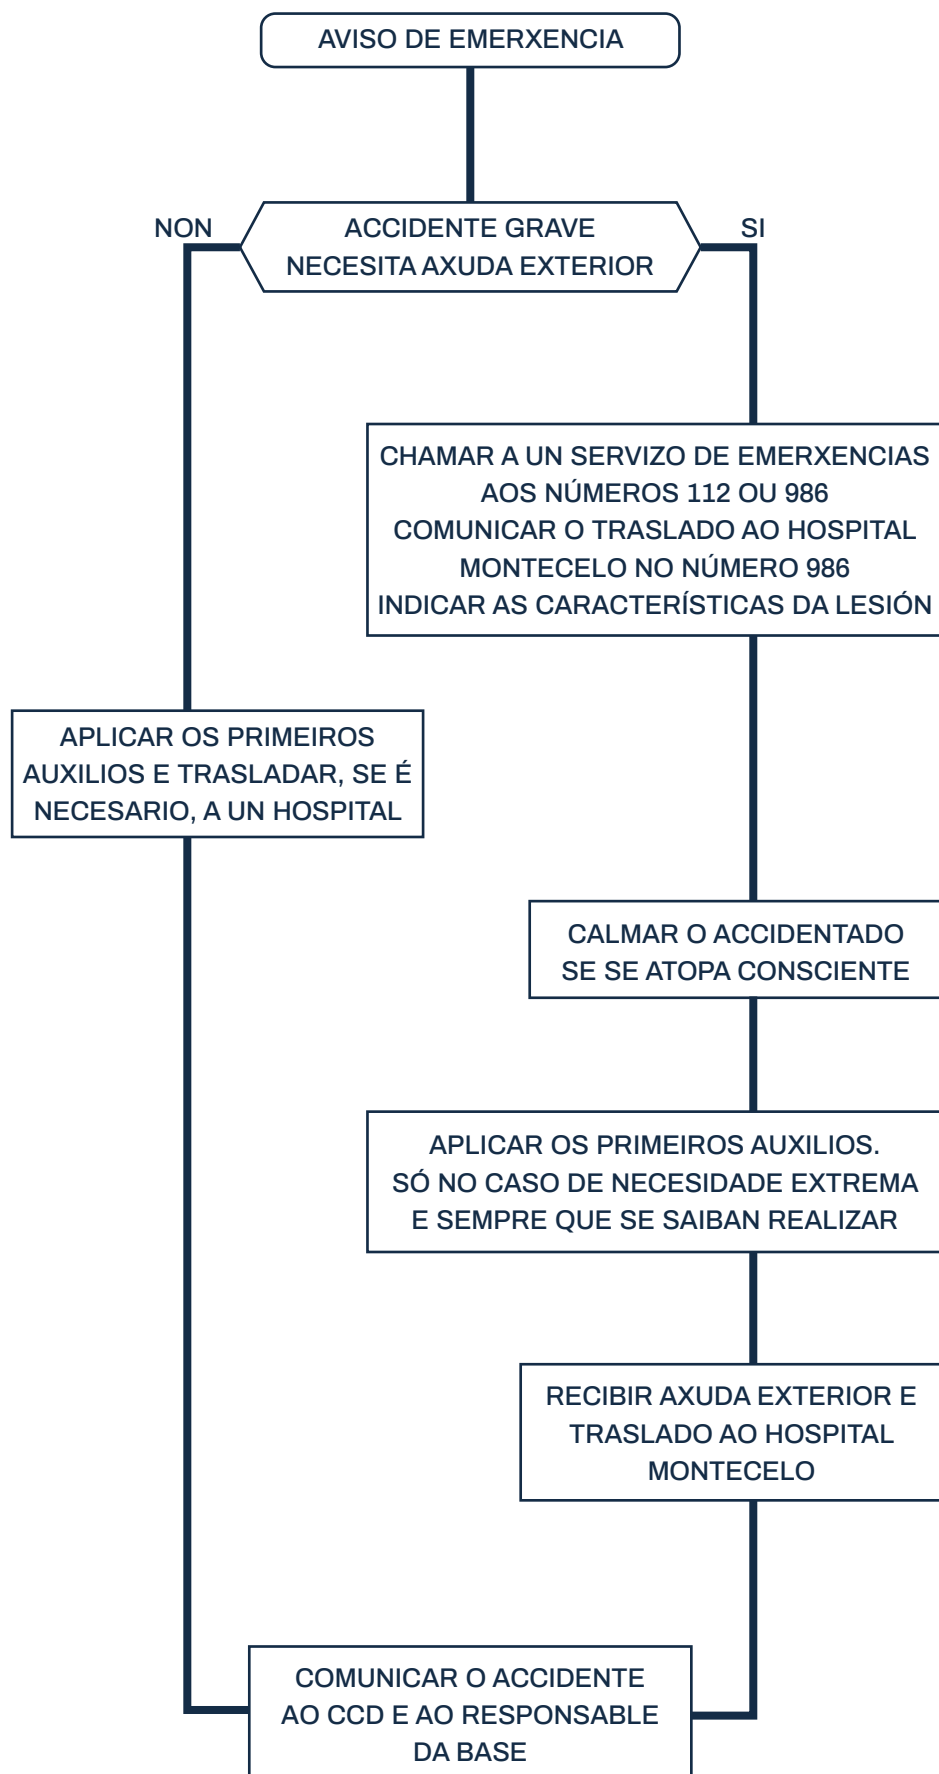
AVISO DE EMERXENCIA

NON

ACCIDENTE GRAVE
NECESITA AXUDA EXTERIOR

SI

CHAMAR A UN SERVIZO DE EMERXENCIAS AOS NÚMEROS 112 OU 986
COMUNICAR O TRASLADO AO HOSPITAL MONTECELO NO NÚMERO 986
INDICAR AS CARACTERÍSTICAS DA LESIÓN

APLICAR OS PRIMEIROS AUXILIOS E TRASLADAR, SE É NECESARIO, A UN HOSPITAL

CALMAR O ACCIDENTADO SE SE ATOPA CONSCIENTE

APLICAR OS PRIMEIROS AUXILIOS.
SÓ NO CASO DE NECESIDADE EXTREMA E SEMPRE QUE SE SAIBAN REALIZAR

RECIBIR AXUDA EXTERIOR E TRASLADO AO HOSPITAL MONTECELO

COMUNICAR O ACCIDENTE AO CCD E AO RESPONSABLE DA BASE